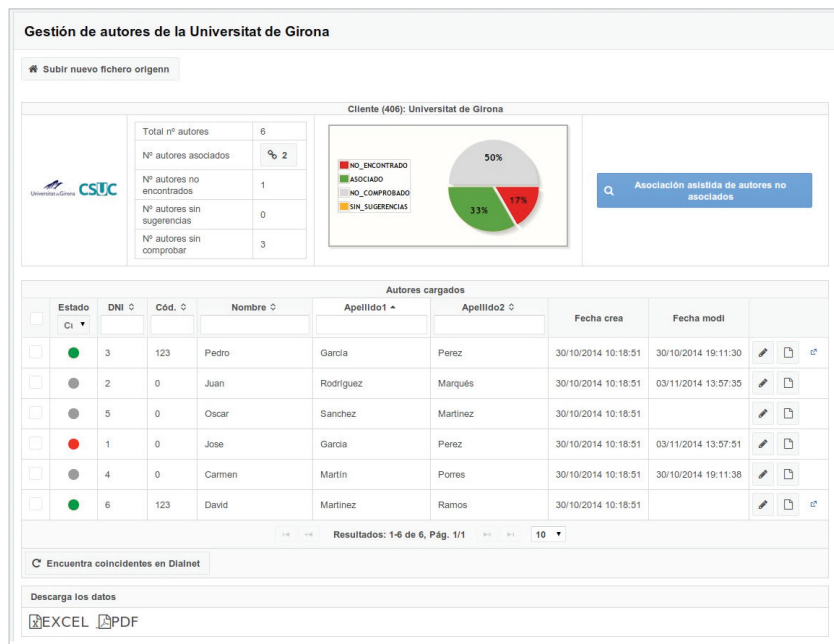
Gestión de autores de la Universitat de Girona

Subir nuevo fichero origenn

Cliente (406): Universitat de Girona

Universitat de Girona CSUC

| Total nº autores | 6 |
|---|---|
| Nº autores asociados | 2 |
| Nº autores no encontrados | 1 |
| Nº autores sin sugerencias | 0 |
| Nº autores sin comprobar | 3 |

NO_ENCONTRADO
ASOCIADO
NO_COMPROBADO
SIN_SUGERENCIAS

50%
33%
17%

Asociación asistida de autores no asociados

Autores cargados

| | Estado | DNI | Cód. | Nombre | Apellido1 | Apellido2 | Fecha crea | Fecha modi | |
|---|---|---|---|---|---|---|---|---|---|
| | Ci | | | | | | | | |
| | | 3 | 123 | Pedro | Garcia | Perez | 30/10/2014 10:18:51 | 30/10/2014 19:11:30 | |
| | | 2 | 0 | Juan | Rodriguez | Marqués | 30/10/2014 10:18:51 | 03/11/2014 13:57:35 | |
| | | 5 | 0 | Oscar | Sanchez | Martinez | 30/10/2014 10:18:51 | | |
| | | 1 | 0 | Jose | Garcia | Perez | 30/10/2014 10:18:51 | 03/11/2014 13:57:51 | |
| | | 4 | 0 | Carmen | Martín | Porres | 30/10/2014 10:18:51 | 30/10/2014 19:11:38 | |
| | | 6 | 123 | David | Martinez | Ramos | 30/10/2014 10:18:51 | | |

Resultados: 1-6 de 6, Pág. 1/1 10

Encuentra coincidentes en Dialnet

Descarga los datos

EXCEL PDF